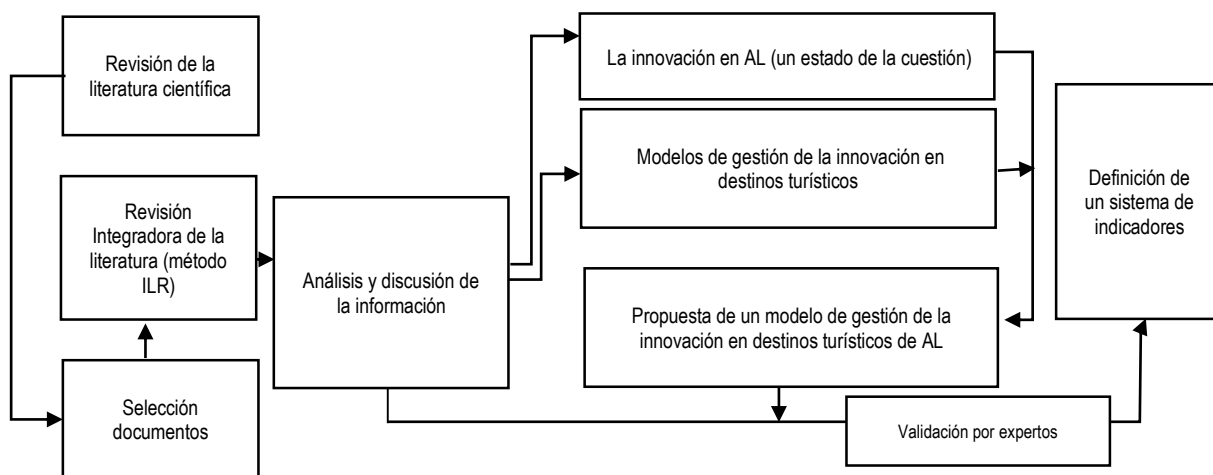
Revisión de la literatura científica

Revisión Integradora de la literatura (método ILR)

Selección documentos

Análisis y discusión de la información

La innovación en AL (un estado de la cuestión)

Modelos de gestión de la innovación en destinos turísticos

Propuesta de un modelo de gestión de la innovación en destinos turísticos de AL

Validación por expertos

Definición de un sistema de indicadores